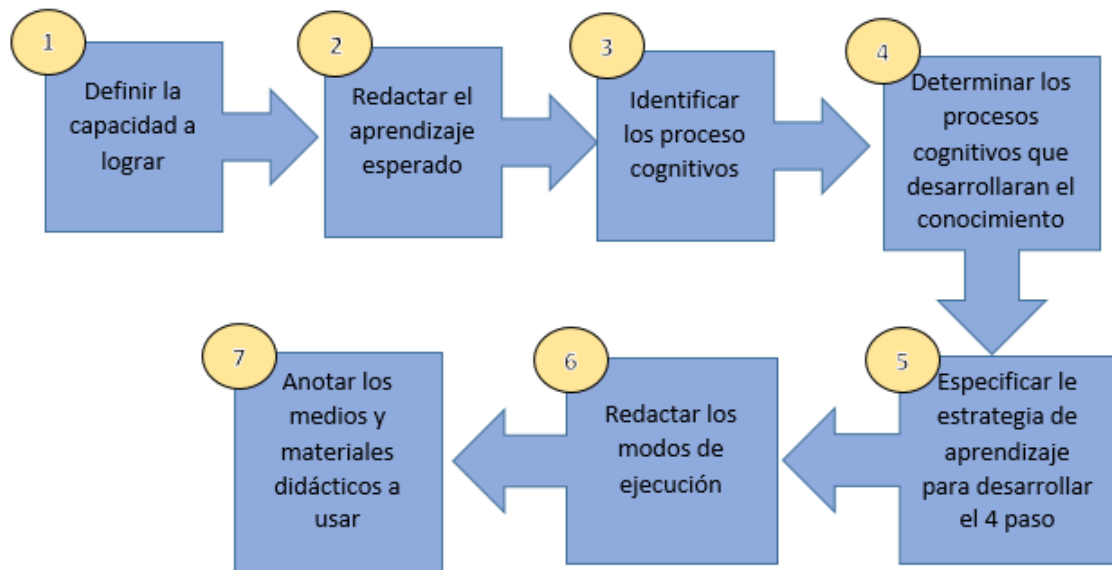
1
Definir la capacidad a lograr

2
Redactar el aprendizaje esperado

3
Identificar los proceso cognitivos

4
Determinar los procesos cognitivos que desarrollaran el conocimiento

5
Especificar le estrategia de aprendizaje para desarrollar el 4 paso

6
Redactar los modos de ejecución

7
Anotar los medios y materiales didácticos a usar